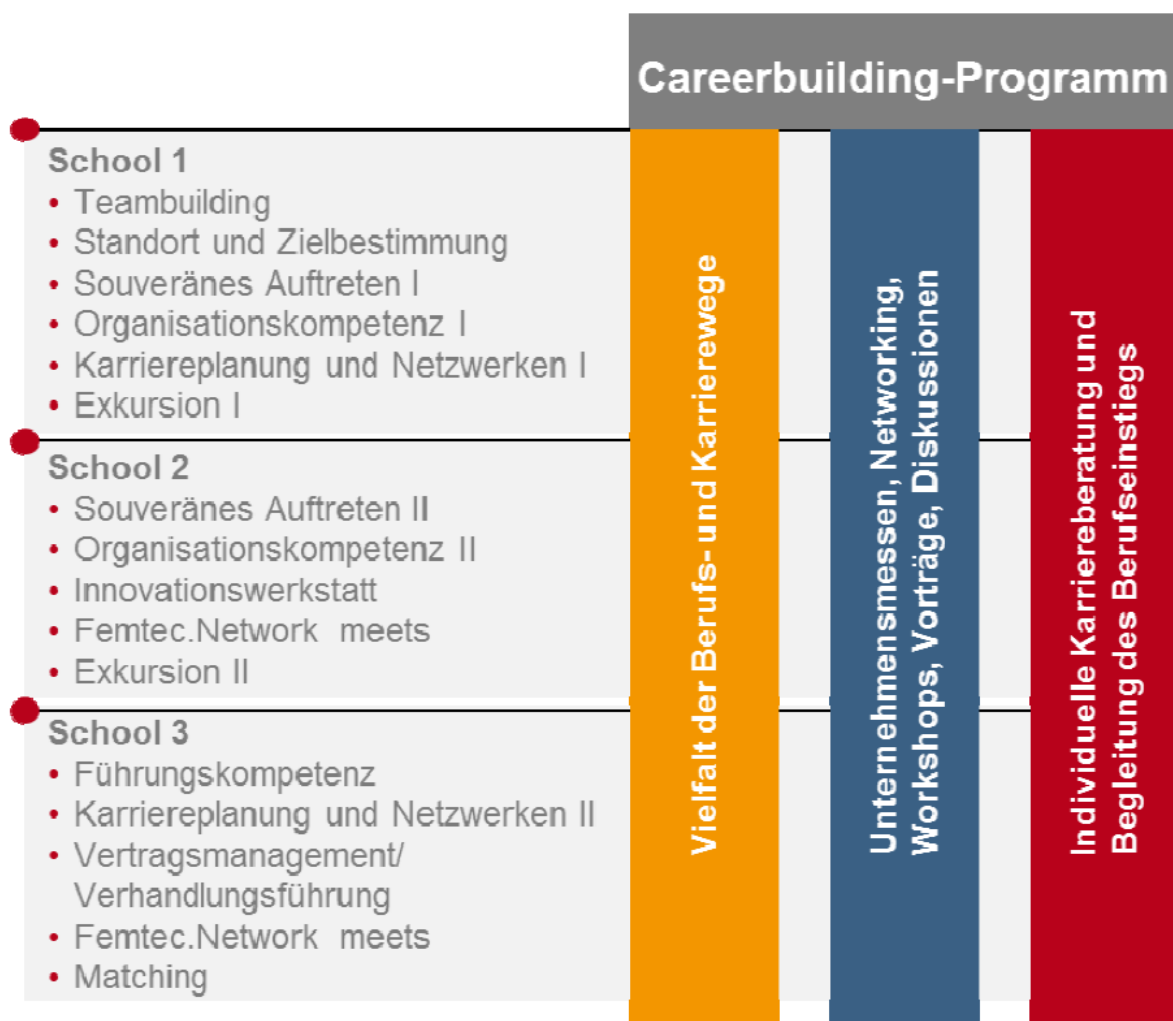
Careerbuilding-Programm

School 1
• Teambuilding
• Standort und Zielbestimmung
• Souveränes Auftreten I
• Organisationskompetenz I
• Karriereplanung und Netzwerken I
• Exkursion I

School 2
• Souveränes Auftreten II
• Organisationskompetenz II
• Innovationswerkstatt
• Femtec.Network meets
• Exkursion II

School 3
• Führungskompetenz
• Karriereplanung und Netzwerken II
• Vertragsmanagement/ Verhandlungsführung
• Femtec.Network meets
• Matching

Vielfalt der Berufs- und Karrierewege

Unternehmensmessen, Networking, Workshops, Vorträge, Diskussionen

Individuelle Karriereberatung und Begleitung des Berufseinstiegs